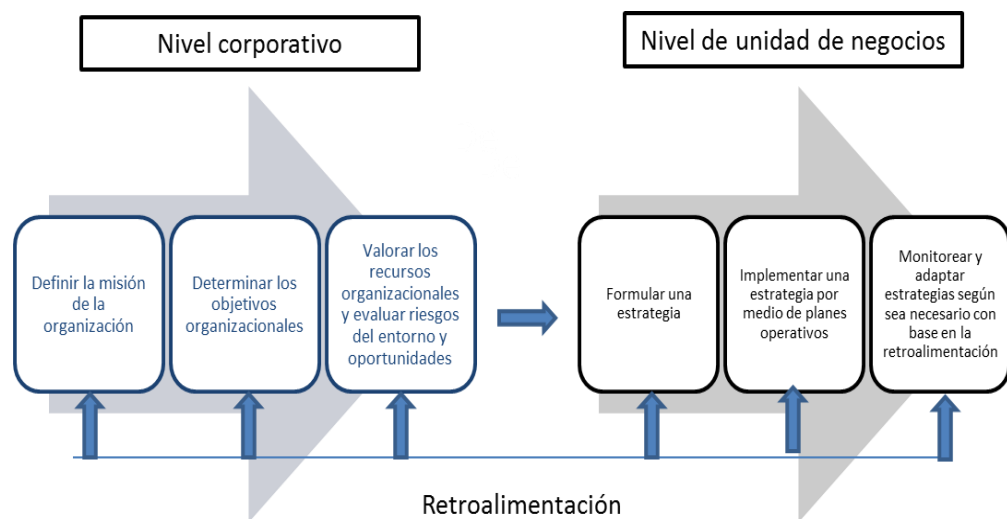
Nivel corporativo

Nivel de unidad de negocios

Definir la misión de la organización

Determinar los objetivos organizacionales

Valorar los recursos organizacionales y evaluar riesgos del entorno y oportunidades

Formular una estrategia

Implementar una estrategia por medio de planes operativos

Monitorear y adaptar estrategias según sea necesario con base en la retroalimentación

Retroalimentación